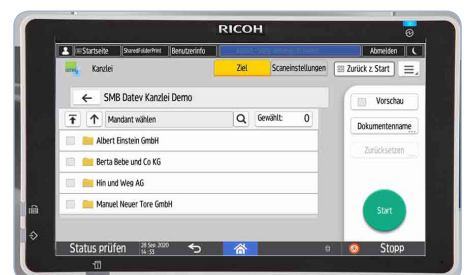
RICOH

Startseite SharedFolderPrint Benutzerinfo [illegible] Abmelden

Kanzlei Ziel Scaneinstellungen Zurück z. Start

← SMB Datev Kanzlei Demo

Mandant wählen Gewählt: 0

Albert Einstein GmbH

Berta Bebe und Co KG

Hin und Weg AG

Manuel Neuer Tore GmbH

Vorschau

Dokumentenname

Zurücksetzen

Start

Status prüfen 28 Sep. 2020 14:33

Stopp